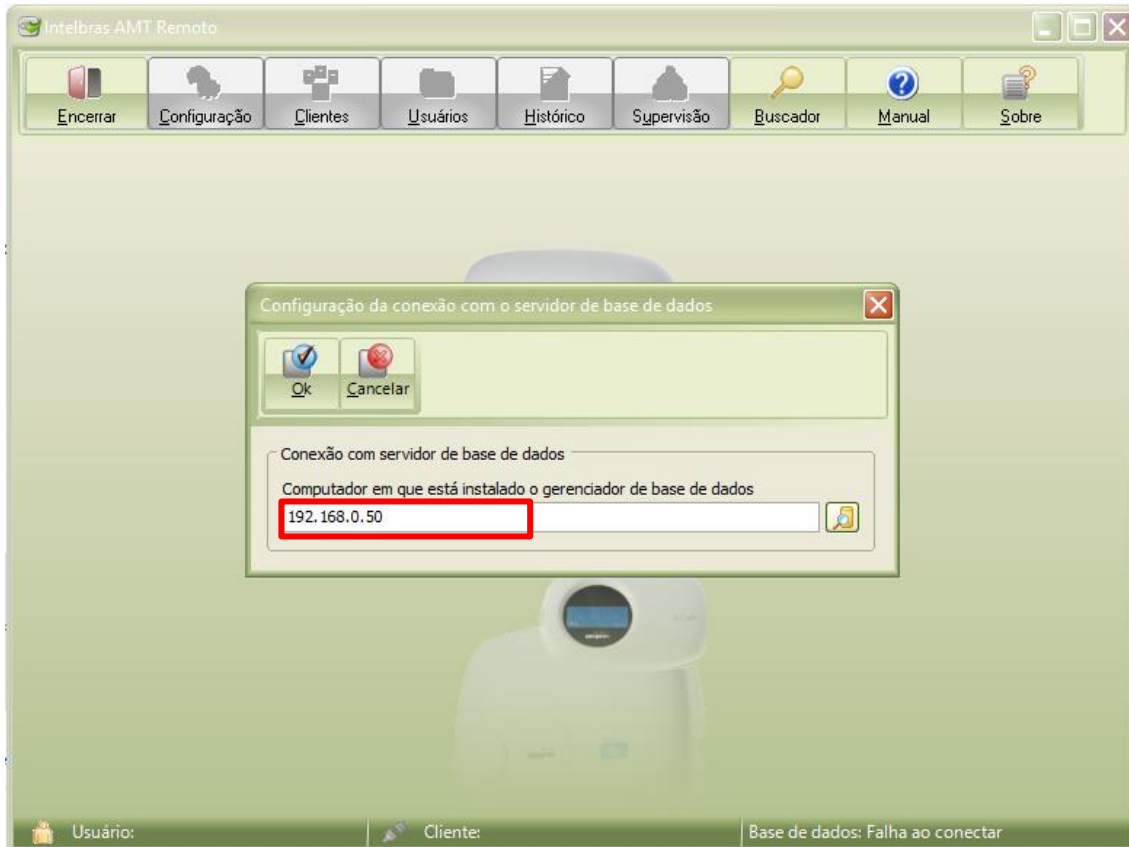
Intelbras AMT Remoto

Encerrar
Configuração
Clientes
Usuários
Histórico
Supervisão
Buscador
Manual
Sobre

Configuração da conexão com o servidor de base de dados

Ok
Cancelar

Conexão com servidor de base de dados

Computador em que está instalado o gerenciador de base de dados

192.168.0.50

Usuário:
Cliente:
Base de dados: Falha ao conectar